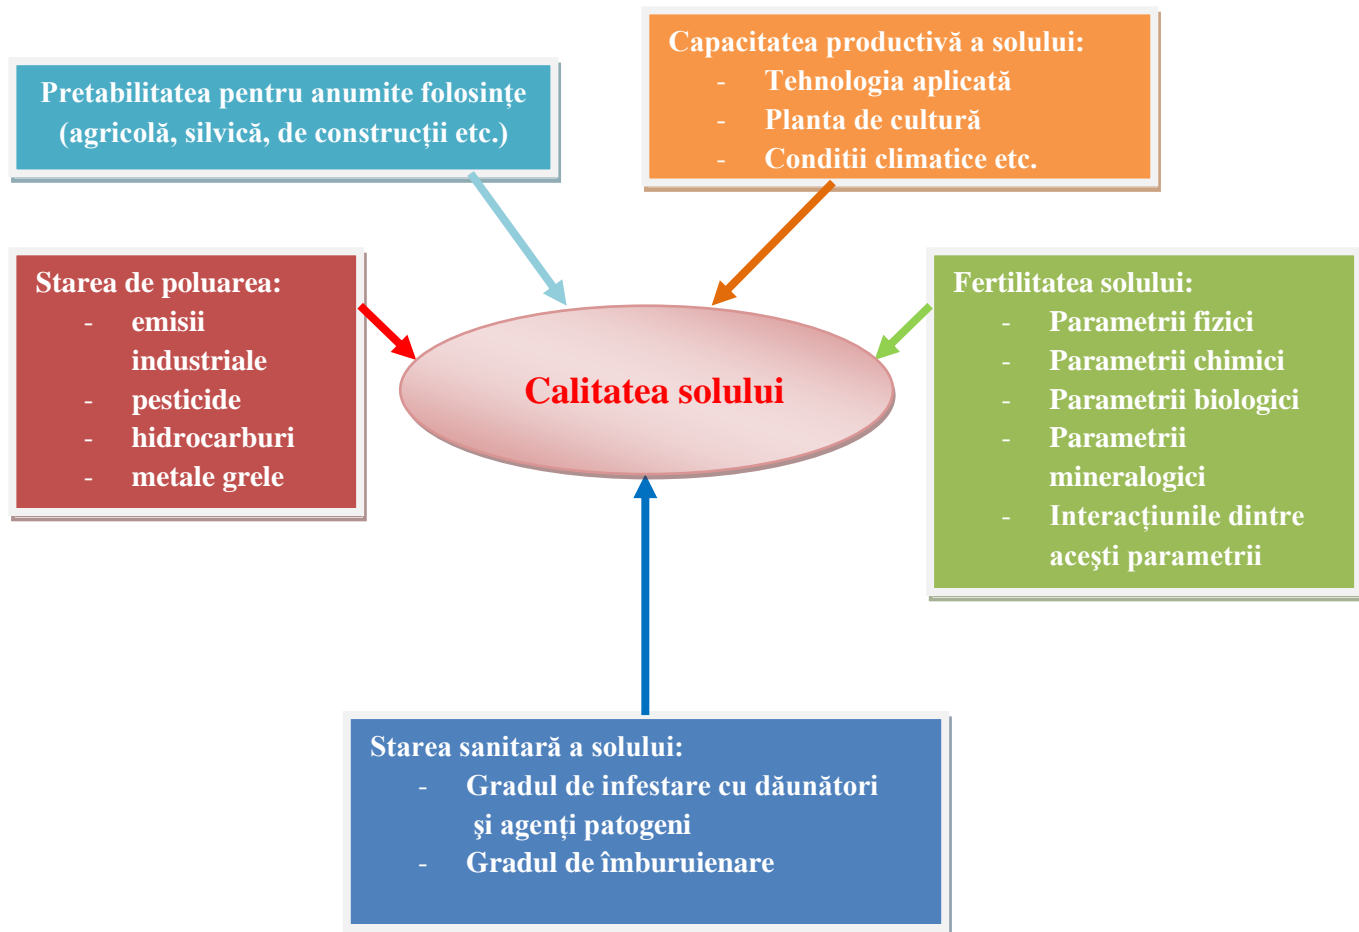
Pretabilitatea pentru anumite folosințe (agricolă, silvică, de construcții etc.)

Capacitatea productivă a solului:
- Tehnologia aplicată
- Planta de cultură
- Conditii climatice etc.

Starea de poluarea:
- emisii industriale
- pesticide
- hidrocarburi
- metale grele

Calitatea solului

Fertilitatea solului:
- Parametrii fizici
- Parametrii chimici
- Parametrii biologici
- Parametrii mineralogici
- Interacțiunile dintre acești parametrii

Starea sanitară a solului:
- Gradul de infestare cu dăunători și agenți patogeni
- Gradul de îmburuienare